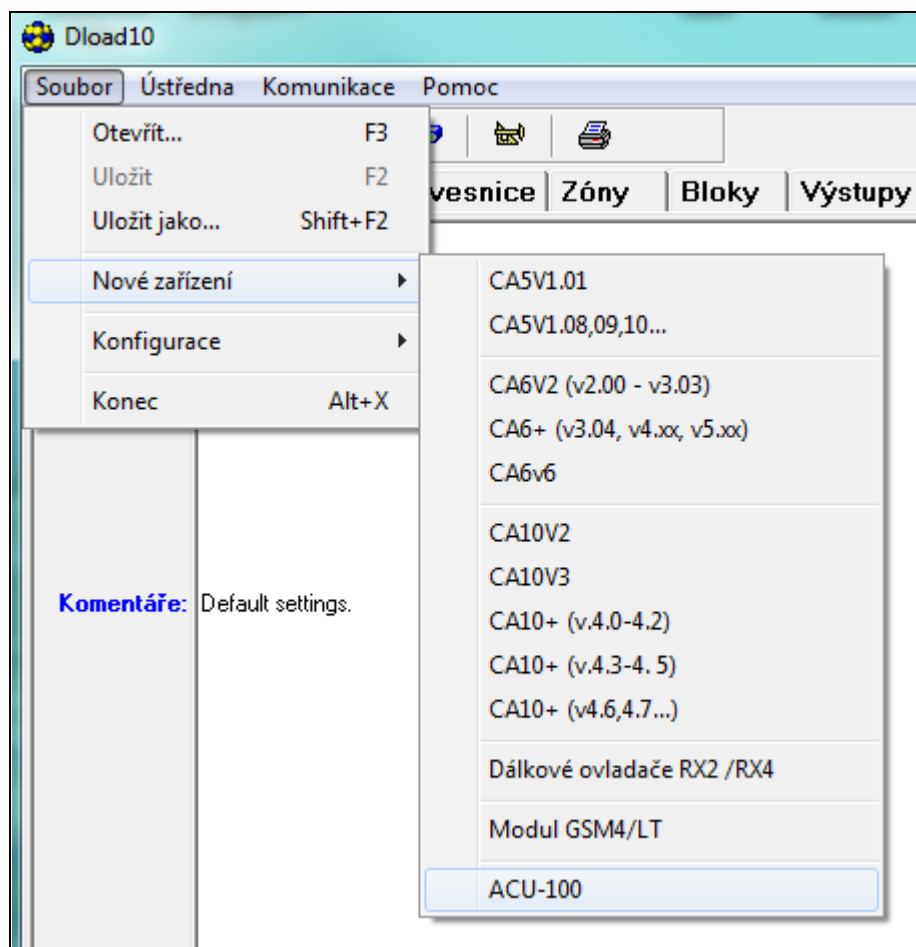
Dload10

Soubor Ústředna Komunikace Pomoc

Otevřít... F3
Uložit F2
Uložit jako... Shift+F2
Nové zařízení
Konfigurace
Konec Alt+X

vesnice | Zóny | Bloky | Výstupy

CA5V1.01
CA5V1.08,09,10...
CA6V2 (v2.00 - v3.03)
CA6+ (v3.04, v4.xx, v5.xx)
CA6v6
CA10V2
CA10V3
CA10+ (v.4.0-4.2)
CA10+ (v.4.3-4. 5)
CA10+ (v4.6,4.7...)
Dálkové ovladače RX2 /RX4
Modul GSM4/LT
ACU-100

Komentáře: Default settings.